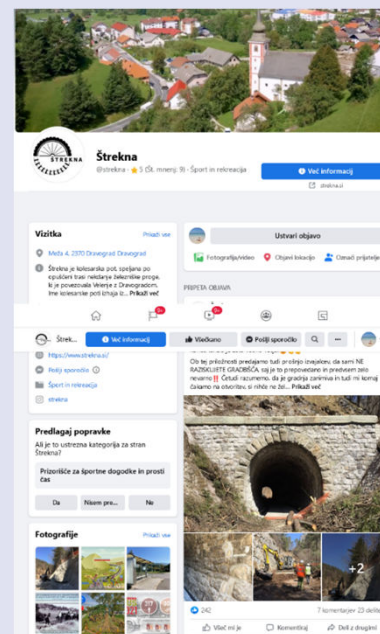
ŠTREKNA

Štrekna

@strekna · ★ 5 (3k. mnenj: 9) · Šport in rekreacija

Več informacij

strekna.si

Vizitka

Prikaži vse

Meža 4, 2370 Dravograd Dravograd

Štrekna je kolesarska pot speljana po opuščeni trasi nekdanje železniške proge, ki je povezovala Velenje z Dravogradom. Ime kolesarske poti izhaja iz... Prikaži več

Ustvari objavo

Fotografija/video

Objavi lokacijo

Označi prijatelje

PRIPETA OBJAVA

9+

9+

Štrek...

Več informacij

Všečkano

Pošlji sporočilo

https://www.strekna.si/

Pošlji sporočilo

Šport in rekreacija

strekna

Predlagaj popravke

Ali je to ustrezna kategorija za stran Štrekna?

Prizorišče za športne dogodke in prosti čas

Da

Nisem pre...

Ne

Ob tej priložnosti predajamo tudi prošnjo izvajalcev da sami NE RAZSKUJETE GRADBIŠČA, saj je to prepovedano in predvsem zelo nevarno‼️ Čisto razumemo, da je gradnja zanimiva in tudi mi komaj čakamo na otvoritev, si nihče ne želi... Prikaži več

+2

Fotografije

Prikaži vse

242

7 komentarjev 23 deljenj

Všeč mi je

Komentiraj

Deli z drugimi